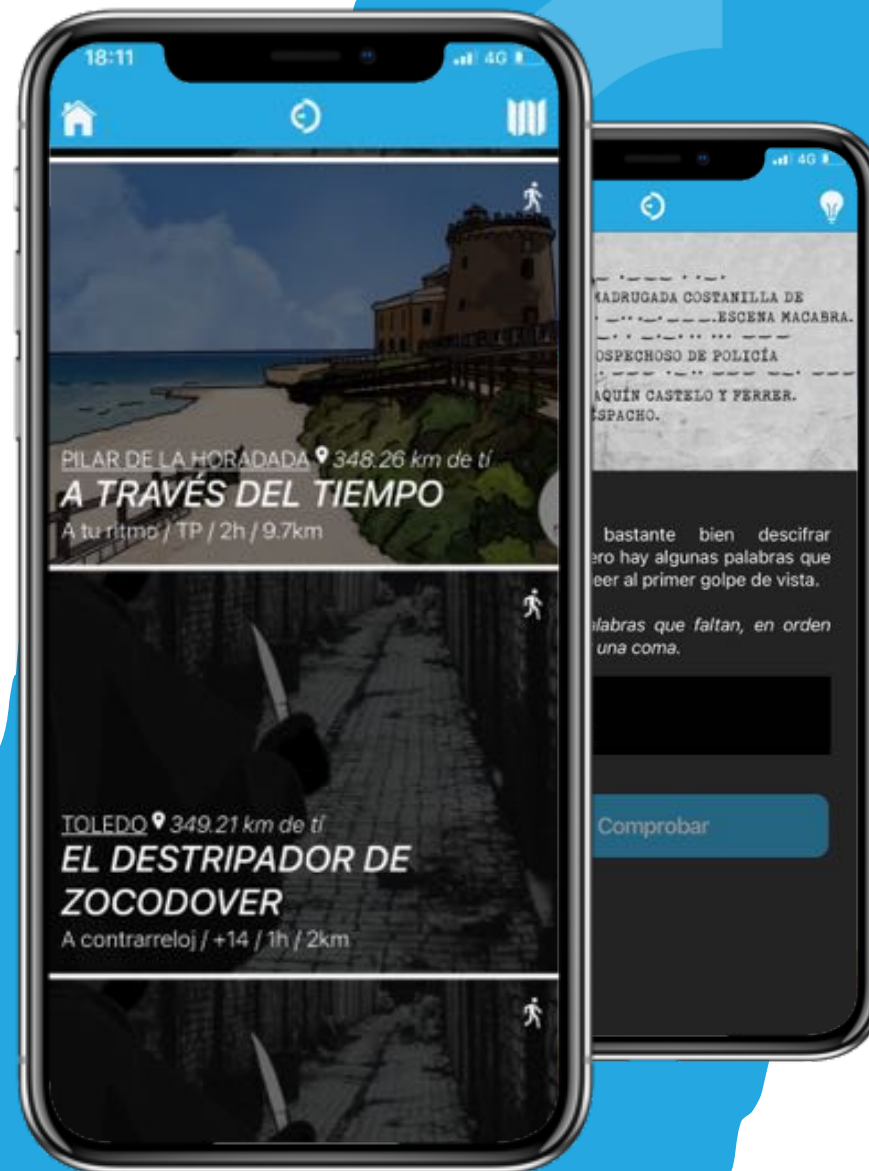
18:11
4G

PILAR DE LA HORADADA 348.26 km de tí
A TRAVÉS DEL TIEMPO
A tu ritmo / TP / 2h / 9.7km

TOLEDO 349.21 km de tí
EL DESTRIPADOR DE ZOCODOVER
A contrarreloj / +14 / 1h / 2km

4G

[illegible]
MADRUGADA COSTANILLA DE
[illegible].ESCENA MACABRA.
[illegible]
OSPECHOSO DE POLICÍA
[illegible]
AQUÍN CASTELO Y FERRER.
ESPACHO.

bastante bien descifrar ero hay algunas palabras que eer al primer golpe de vista.

alabras que faltan, en orden una coma.

Comprobar